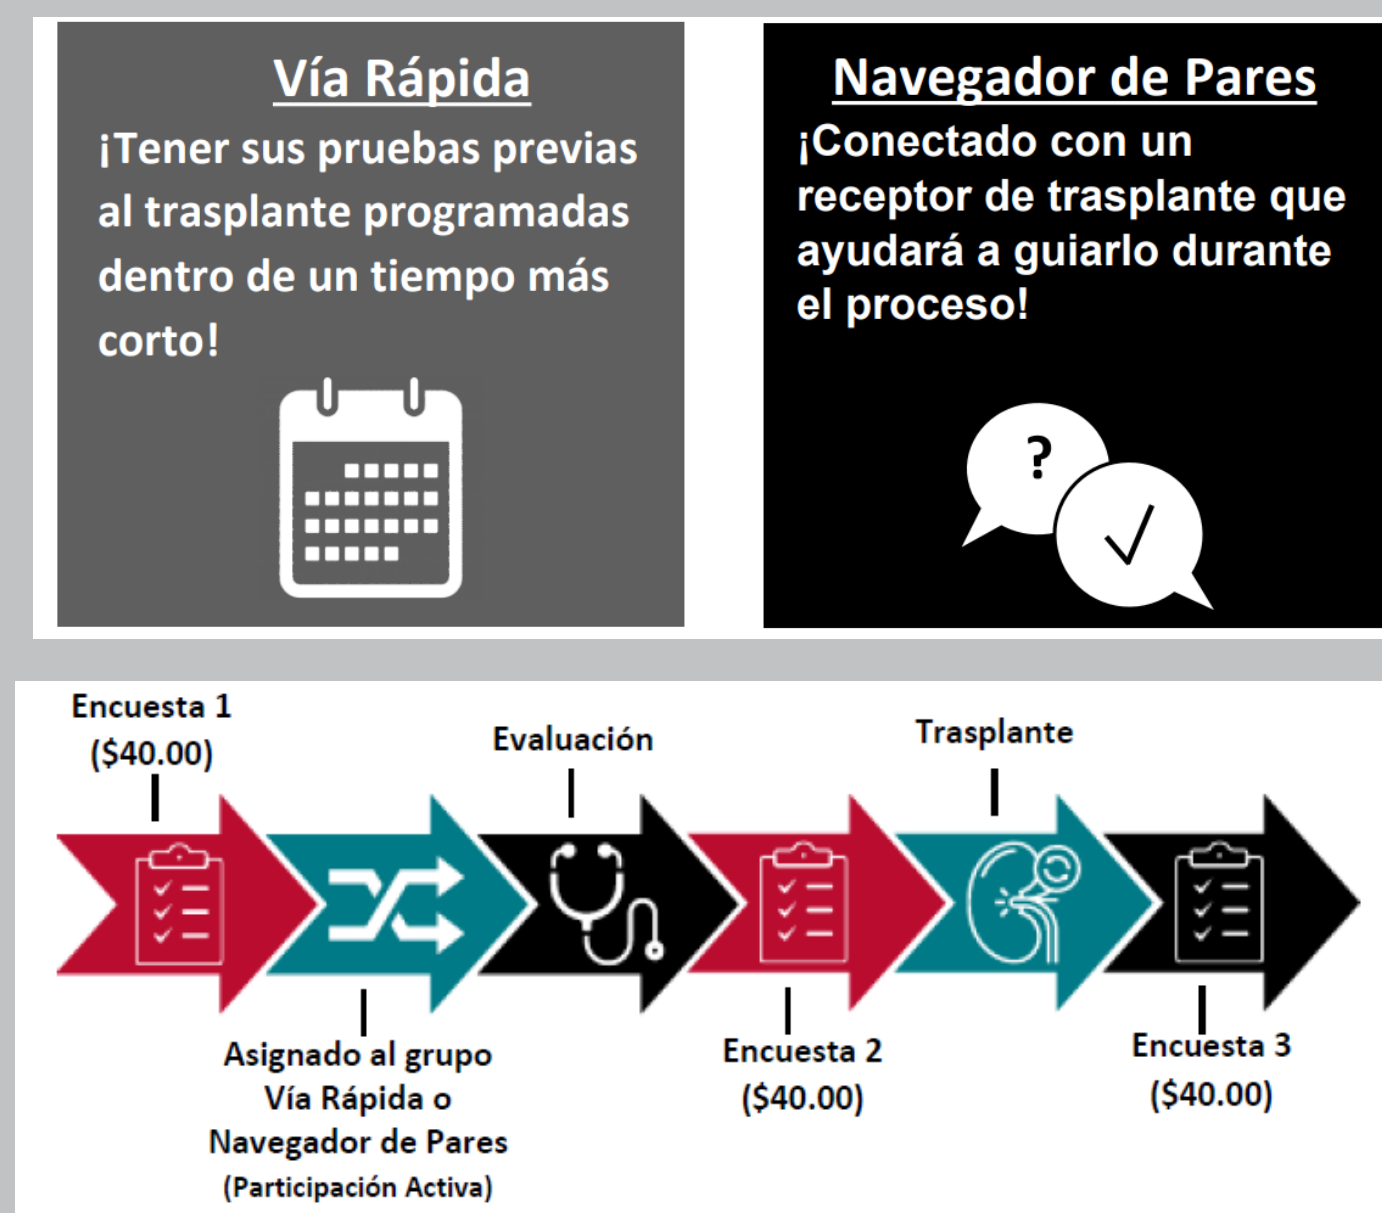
Vía Rápida

¡Tener sus pruebas previas al trasplante programadas dentro de un tiempo más corto!

Navegador de Pares

¡Conectado con un receptor de trasplante que ayudará a guiarlo durante el proceso!

?

Encuesta 1 ($40.00)

Evaluación

Trasplante

Asignado al grupo Vía Rápida o Navegador de Pares (Participación Activa)

Encuesta 2 ($40.00)

Encuesta 3 ($40.00)